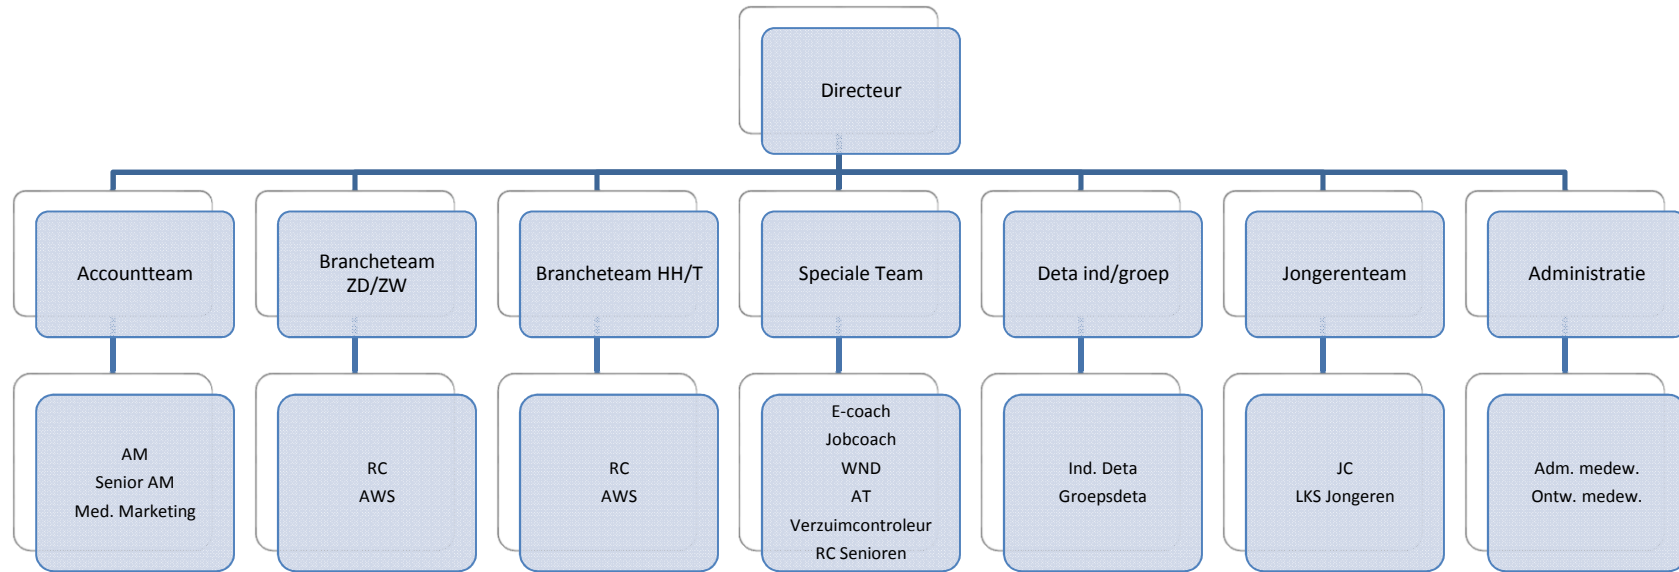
Directeur

Accountteam

Brancheteam ZD/ZW

Brancheteam HH/T

Speciale Team

Deta ind/groep

Jongerenteam

Administratie

AM
Senior AM
Med. Marketing

RC
AWS

RC
AWS

E-coach
Jobcoach
WND
AT
Verzuimcontroleur
RC Senioren

Ind. Deta
Groepsdeta

JC
LKS Jongeren

Adm. medew.
Ontw. medew.